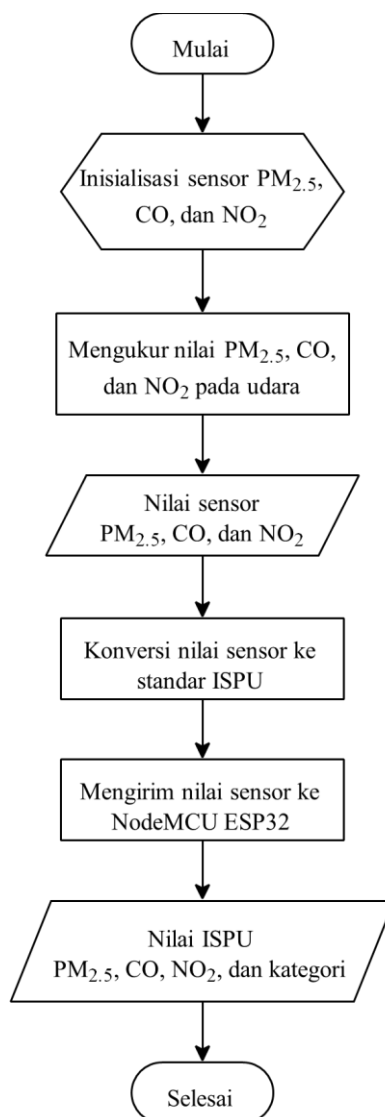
Mulai

Inisialisasi sensor $PM_{2.5}$, CO, dan $NO_2$

Mengukur nilai $PM_{2.5}$, CO, dan $NO_2$ pada udara

Nilai sensor $PM_{2.5}$, CO, dan $NO_2$

Konversi nilai sensor ke standar ISPU

Mengirim nilai sensor ke NodeMCU ESP32

Nilai ISPU $PM_{2.5}$, CO, $NO_2$, dan kategori

Selesai